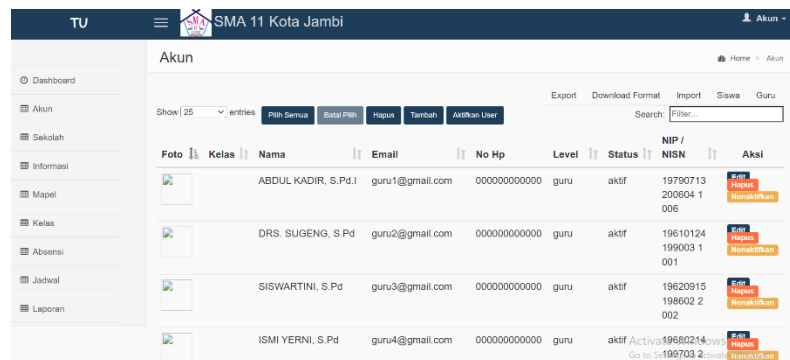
TU

SMA 11 Kota Jambi

Akun

Dashboard
Akun
Sekolah
Informasi
Mapel
Kelas
Absensi
Jadwal
Laporan

Akun

Home > Akun

Export Download Format Import Siswa Guru

Show 25 entries Pilih Semua Batal Pilih Hapus Tambah Aktifkan User

Search: Filter...

| Foto | Kelas | Nama | Email | No Hp | Level | Status | NIP / NISN | Aksi |
|---|---|---|---|---|---|---|---|---|
| | | ABDUL KADIR, S.Pd.I | guru1@gmail.com | 000000000000 | guru | aktif | 19790713 200604 1 006 | Edit Hapus Nonaktifkan |
| | | DRS. SUGENG, S.Pd | guru2@gmail.com | 000000000000 | guru | aktif | 19610124 199003 1 001 | Edit Hapus Nonaktifkan |
| | | SISWARTINI, S.Pd | guru3@gmail.com | 000000000000 | guru | aktif | 19620915 198602 2 002 | Edit Hapus Nonaktifkan |
| | | ISMI YERNI, S.Pd | guru4@gmail.com | 000000000000 | guru | aktif | 19680214 199703 2 | Edit Hapus Nonaktifkan |

Activate Windows
Go to Settings to activate Windows.